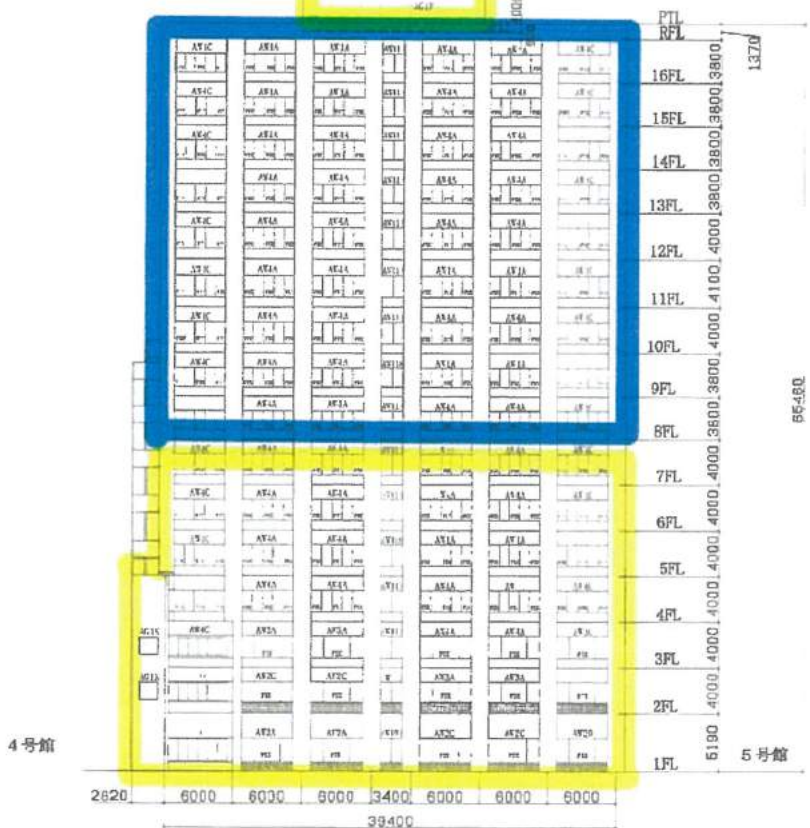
PTL
RFL
16FL
15FL
14FL
13FL
12FL
11FL
10FL
9FL
8FL
7FL
6FL
5FL
4FL
3FL
2FL
1FL

1370
3800
3800
3800
3800
4000
4100
4000
3800
3600
4000
4000
4000
4000
4000
4000
5190

65480

4号館
5号館

2620
6000
6030
6000
3400
6000
6000
6000
39400